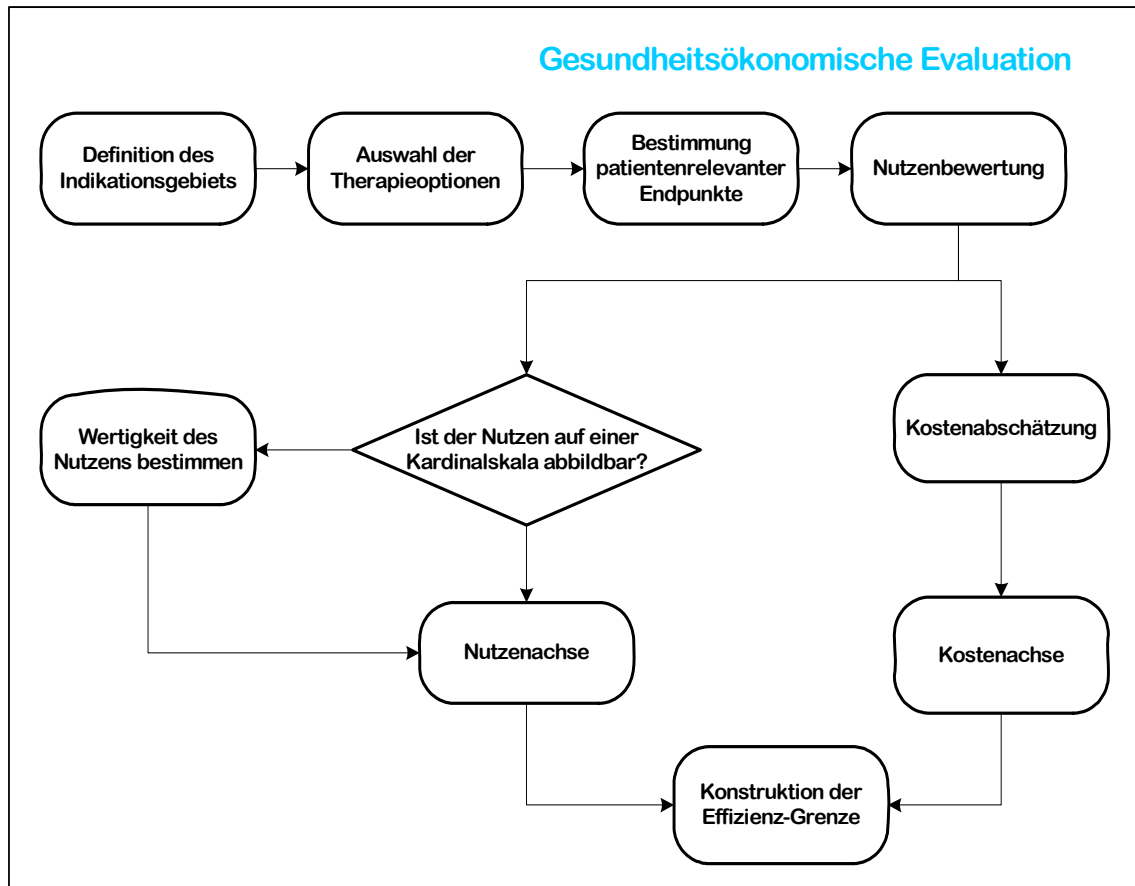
Gesundheitsökonomische Evaluation

Definition des Indikationsgebiets

Auswahl der Therapieoptionen

Bestimmung patientenrelevanter Endpunkte

Nutzenbewertung

Wertigkeit des Nutzens bestimmen

Ist der Nutzen auf einer Kardinalskala abbildbar?

Kostenabschätzung

Nutzenachse

Kostenachse

Konstruktion der Effizienz-Grenze